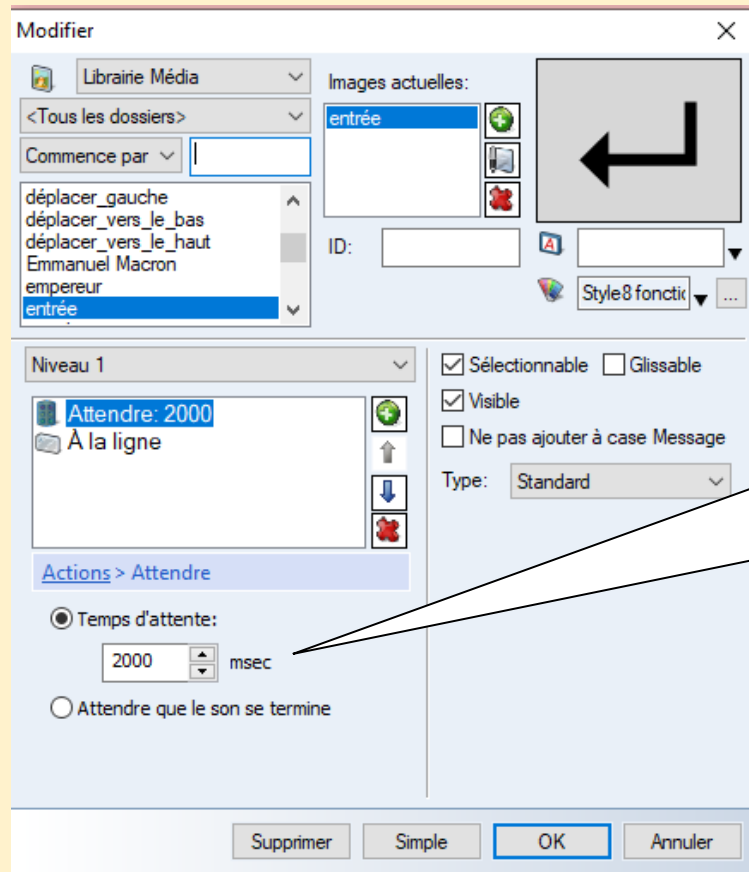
Modifier

Librairie Média
<Tous les dossiers>
Commence par

déplacer_gauche
déplacer_vers_le_bas
déplacer_vers_le_haut
Emmanuel Macron
empereur
entrée

Images actuelles:
entrée

ID:

Style8 fonctio ...

Niveau 1

Attendre: 2000
À la ligne

Actions > Attendre

Temps d'attente:
2000 msec
Attendre que le son se termine

Sélectionnable Glissable
Visible
Ne pas ajouter à case Message
Type: Standard

Supprimer Simple OK Annuler